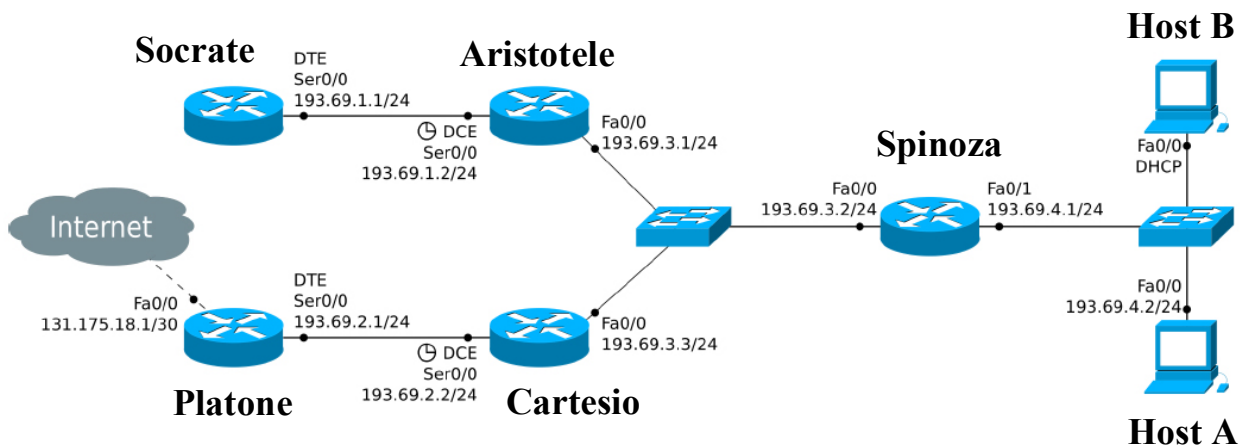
Socrate

DTE
Ser0/0
193.69.1.1/24

Aristotele

DCE
Ser0/0
193.69.1.2/24

Fa0/0
193.69.3.1/24

Host B

Fa0/0
DHCP

Spinoza

Fa0/0
193.69.3.2/24

Fa0/1
193.69.4.1/24

Internet

Fa0/0
131.175.18.1/30

DTE
Ser0/0
193.69.2.1/24

Fa0/0
193.69.3.3/24

DCE
Ser0/0
193.69.2.2/24

Fa0/0
193.69.4.2/24

Platone

Cartesio

Host A